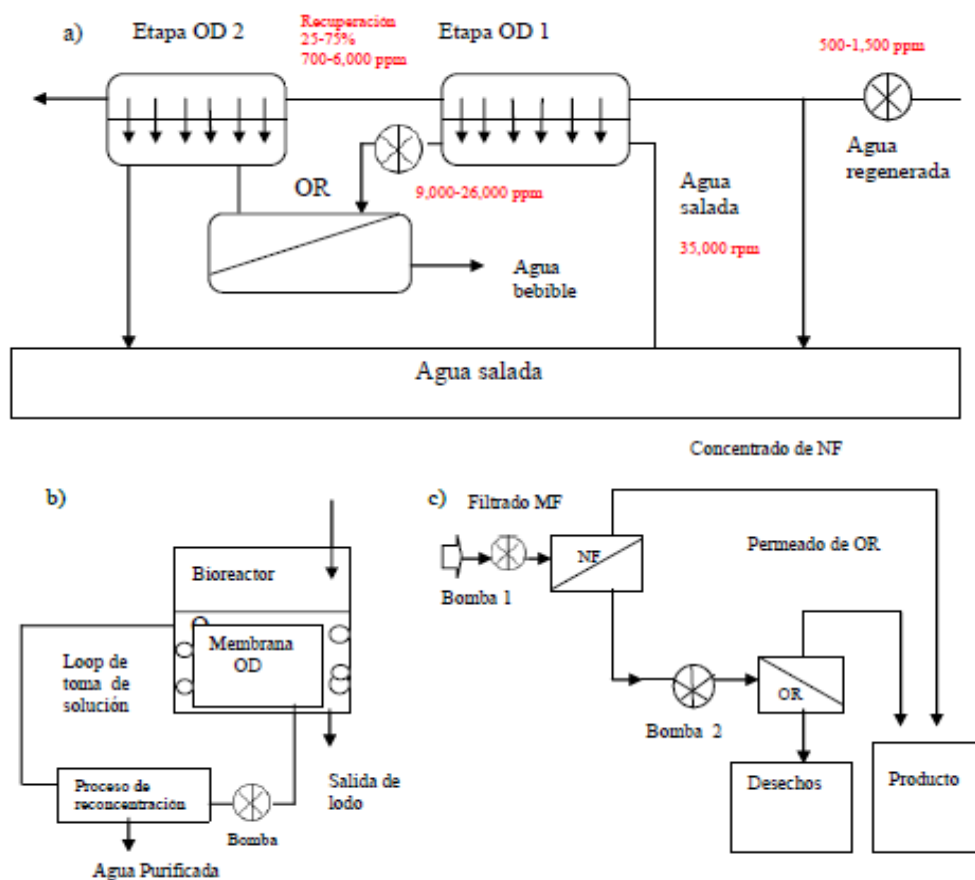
a)

Etapa OD 2

Recuperación 25-75% 700-6,000 ppm

Etapa OD 1

500-1,500 ppm

Agua regenerada

OR

9,000-26,000 ppm

Agua salada

35,000 rpm

Agua bebible

Agua salada

Concentrado de NF

b)

Bioreactor

Membrana OD

Loop de toma de solución

Proceso de reconcentración

Bomba

Salida de lodo

Agua Purificada

c)

Filtrado MF

NF

Bomba 1

Permeado de OR

OR

Bomba 2

Desechos

Producto